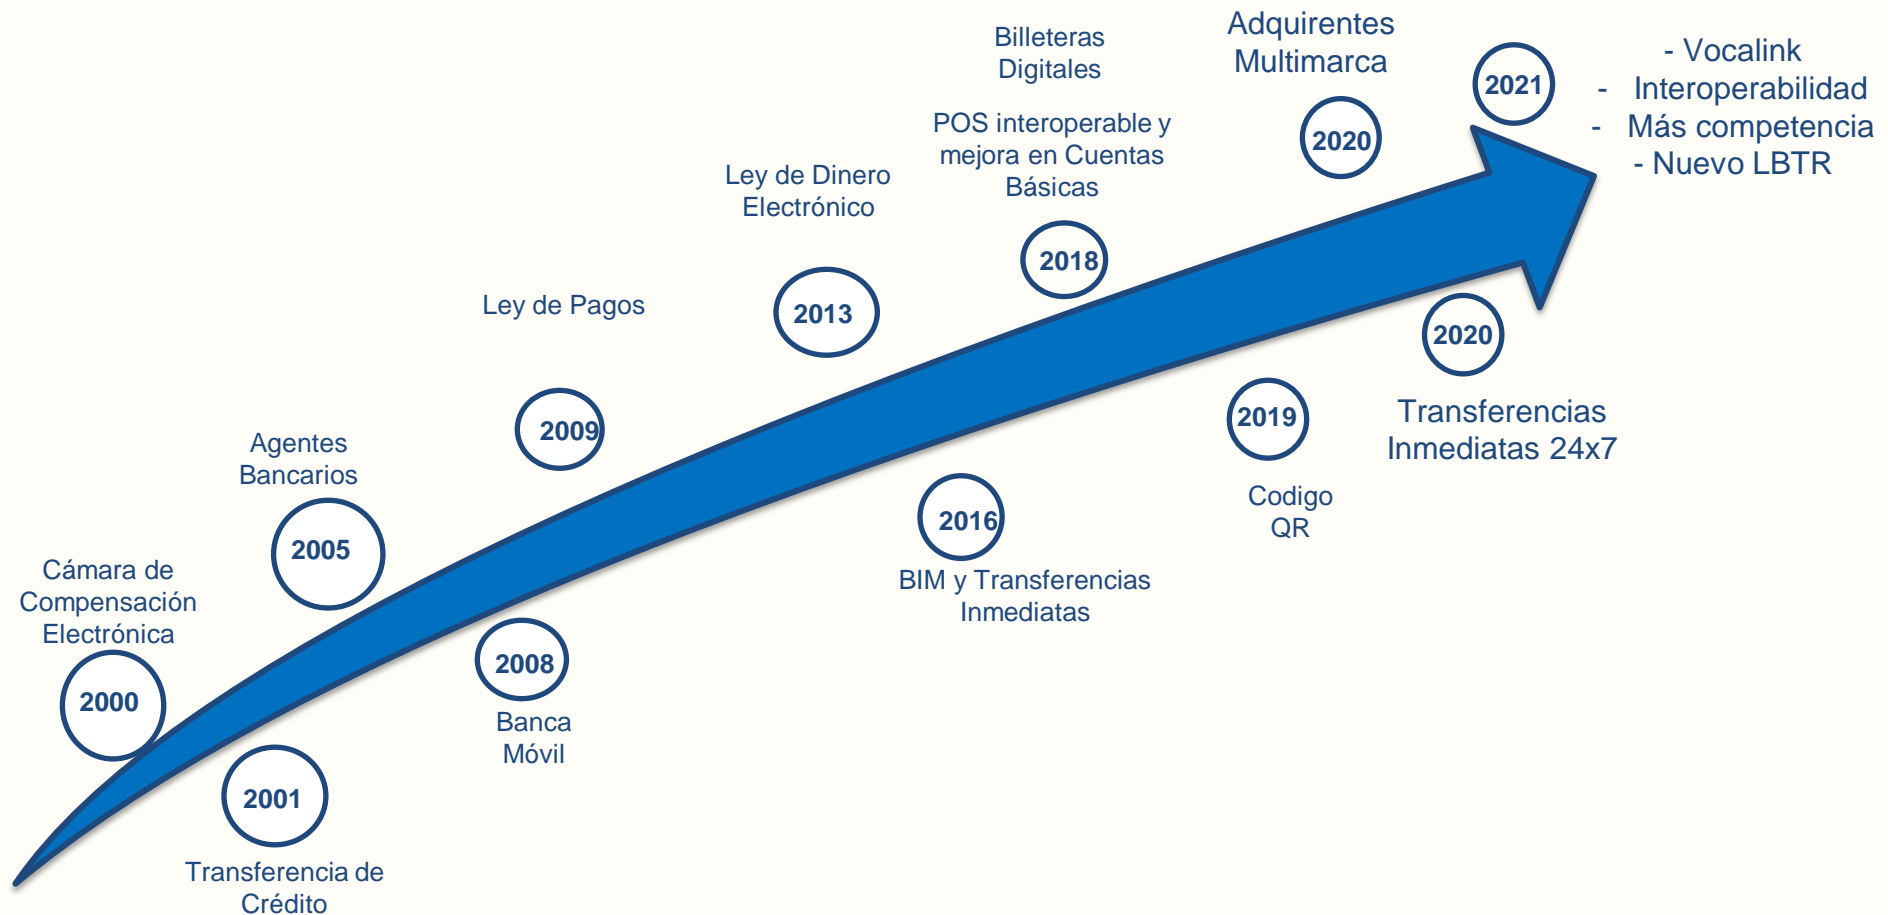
Cámara de Compensación Electrónica
2000

2001
Transferencia de Crédito

Agentes Bancarios
2005

2008
Banca Móvil

Ley de Pagos
2009

Ley de Dinero Electrónico
2013

2016
BIM y Transferencias Inmediatas

Billeteras Digitales
POS interoperable y mejora en Cuentas Básicas
2018

2019
Codigo QR

Adquirentes Multimarca
2020

2020
Transferencias Inmediatas 24x7

2021
- Vocalink
- Interoperabilidad
- Más competencia
- Nuevo LBTR